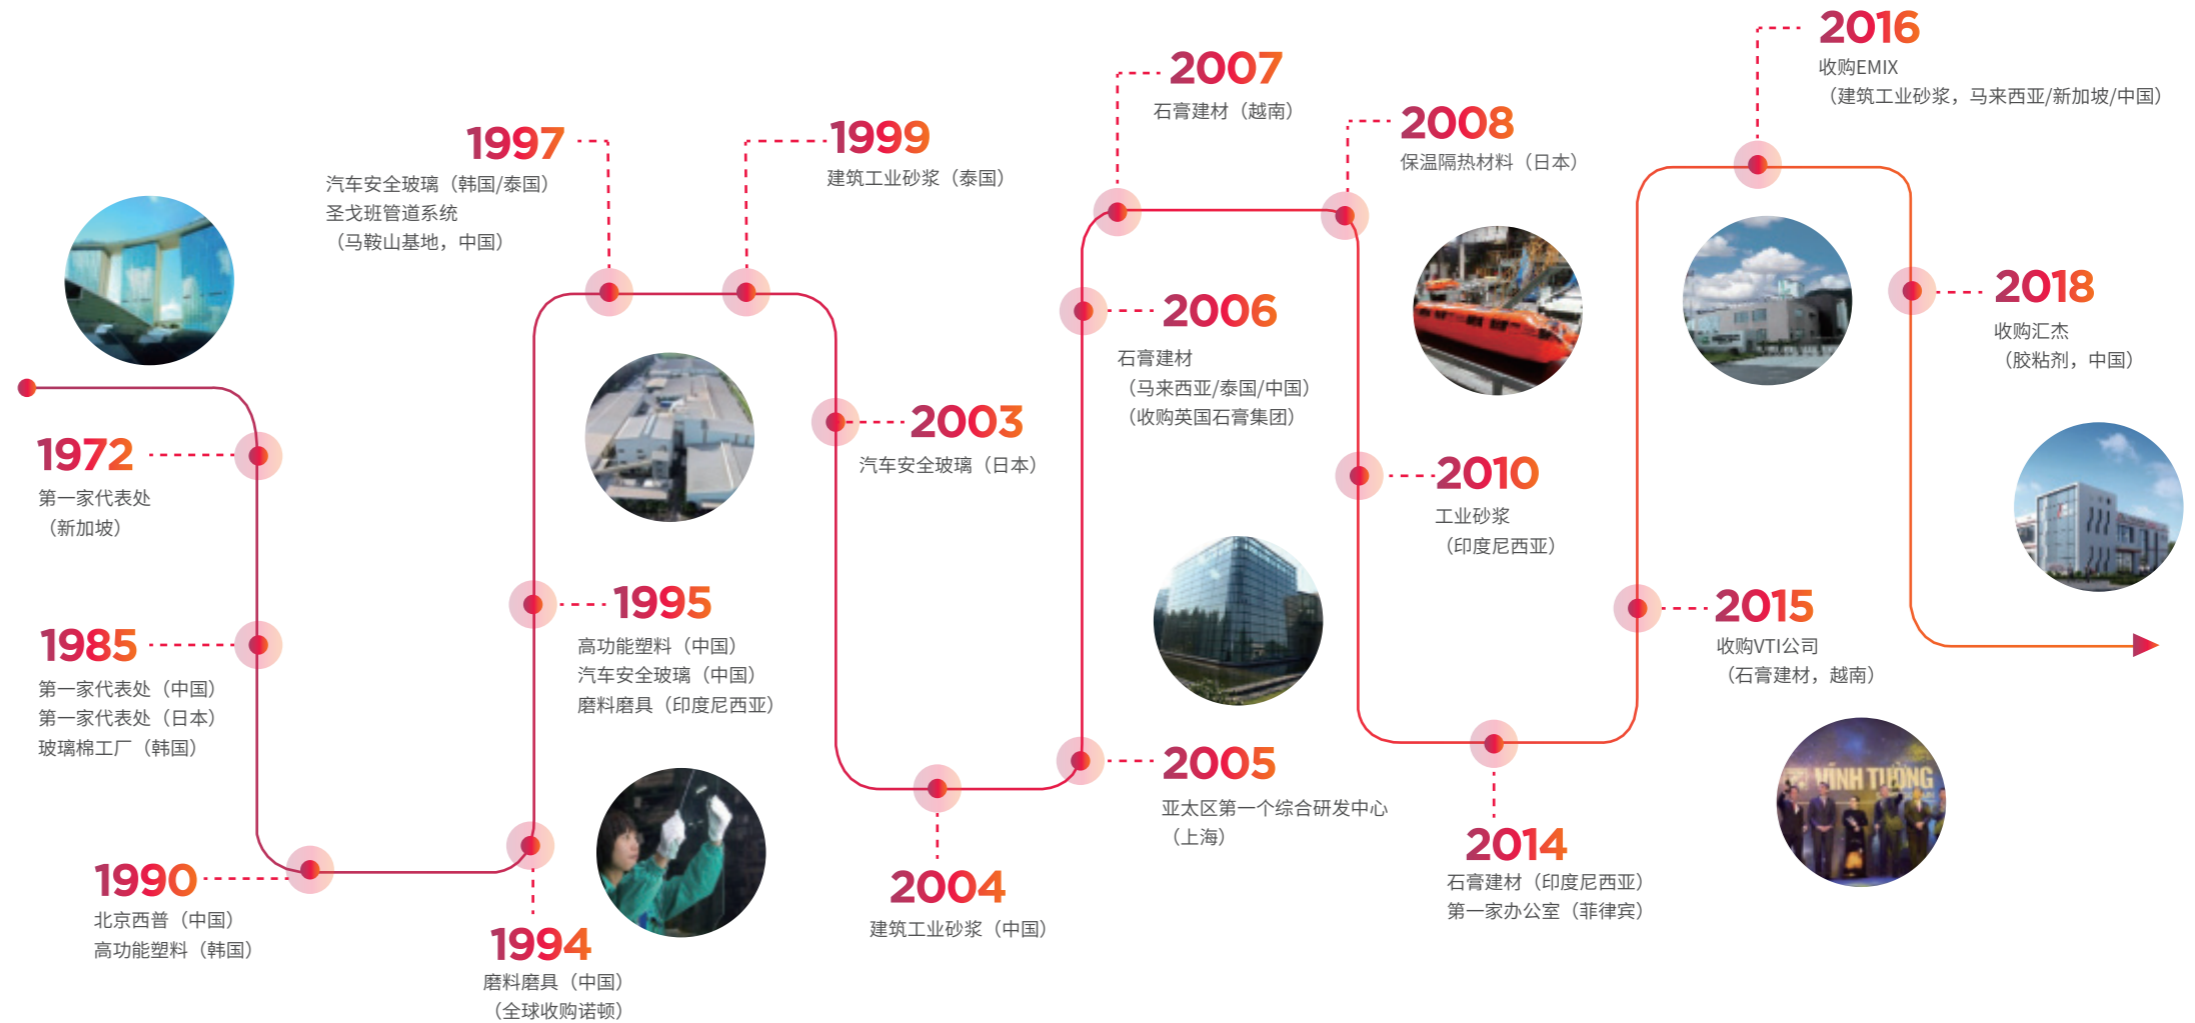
1972
第一家代表处
（新加坡）

1985
第一家代表处（中国）
第一家代表处（日本）
玻璃棉工厂（韩国）

1990
北京西普（中国）
高功能塑料（韩国）

1994
磨料磨具（中国）
（全球收购诺顿）

1995
高功能塑料（中国）
汽车安全玻璃（中国）
磨料磨具（印度尼西亚）

1997
汽车安全玻璃（韩国/泰国）
圣戈班管道系统
（马鞍山基地，中国）

1999
建筑工业砂浆（泰国）

2003
汽车安全玻璃（日本）

2004
建筑工业砂浆（中国）

2005
亚太区第一个综合研发中心
（上海）

2006
石膏建材
（马来西亚/泰国/中国）
（收购英国石膏集团）

2007
石膏建材（越南）

2008
保温隔热材料（日本）

2010
工业砂浆
（印度尼西亚）

2014
石膏建材（印度尼西亚）
第一家办公室（菲律宾）

2015
收购VTI公司
（石膏建材，越南）

2016
收购EMIX
（建筑工业砂浆，马来西亚/新加坡/中国）

2018
收购汇杰
（胶粘剂，中国）

VINH TUONG